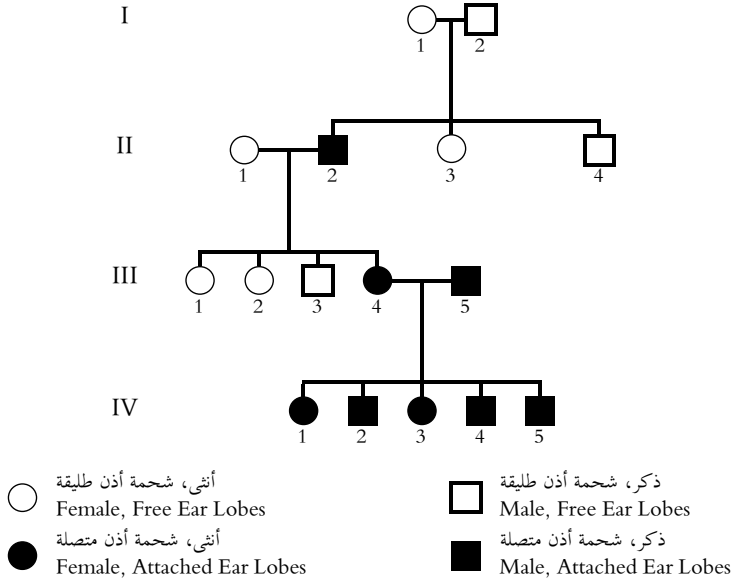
I

1 2

II

1 2 3 4

III

1 2 3 4 5

IV

1 2 3 4 5

أنثى، شحمة أذن طليقة
Female, Free Ear Lobes

أنثى، شحمة أذن متصلة
Female, Attached Ear Lobes

ذكر، شحمة أذن طليقة
Male, Free Ear Lobes

ذكر، شحمة أذن متصلة
Male, Attached Ear Lobes